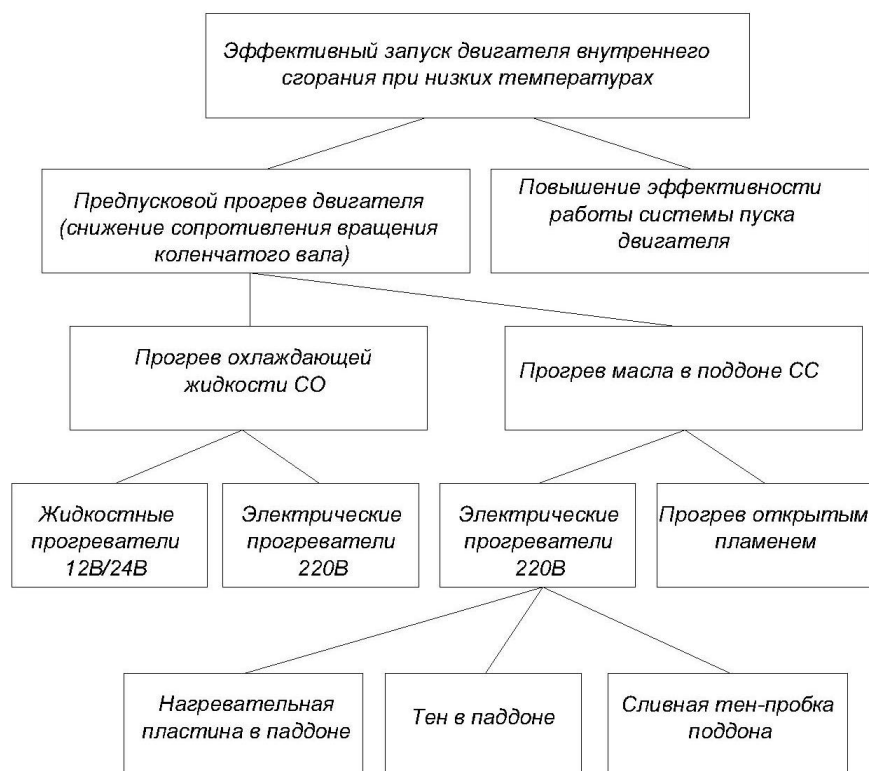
Эффективный запуск двигателя внутреннего сгорания при низких температурах

Предпусковой прогрев двигателя (снижение сопротивления вращения коленчатого вала)

Повышение эффективности работы системы пуска двигателя

Прогрев охлаждающей жидкости СО

Прогрев масла в поддоне СС

Жидкостные прогреватели 12В/24В

Электрические прогреватели 220В

Электрические прогреватели 220В

Прогрев открытым пламенем

Нагревательная пластина в паддоне

Тен в паддоне

Сливная тен-пробка поддона